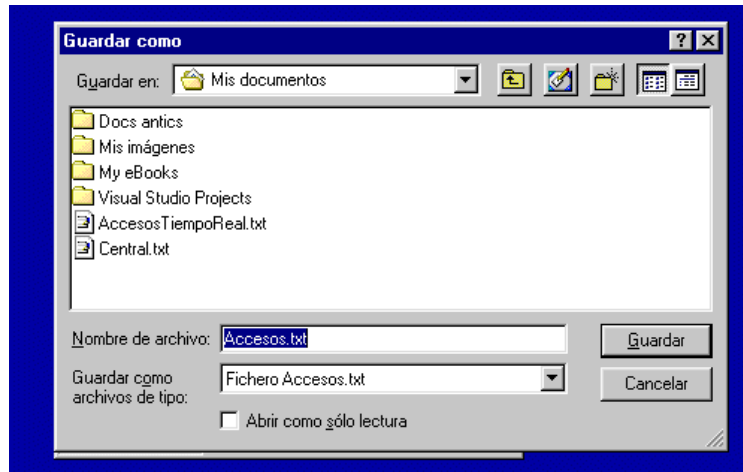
Guardar como

? X

Guardar en: Mis documentos

Docs antics
Mis imágenes
My eBooks
Visual Studio Projects
AccesosTiempoReal.txt
Central.txt

Nombre de archivo: Accesos.txt

Guardar

Guardar como archivos de tipo: Fichero Accesos.txt

Cancelar

Abrir como sólo lectura